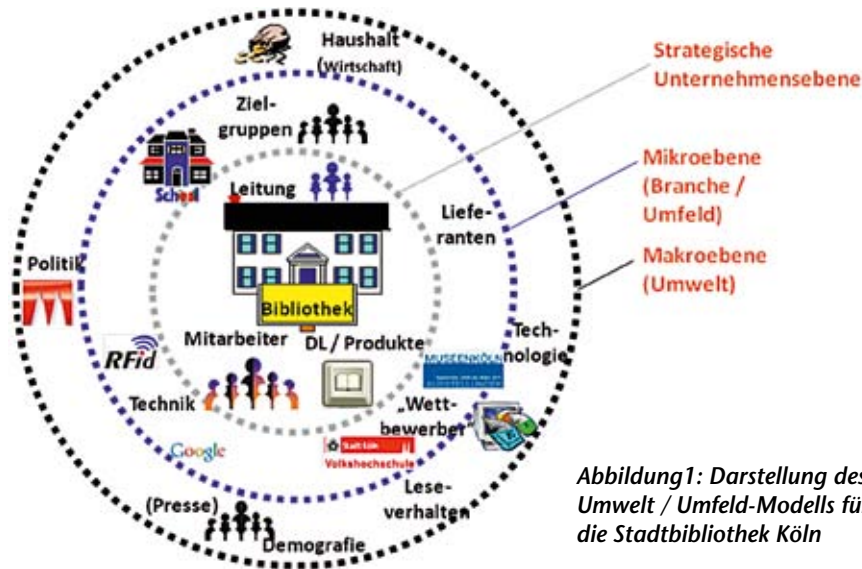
Haushalt (Wirtschaft)

Ziel-gruppen

School

Leitung

Liefe-ranten

Politik

Bibliothek

RFid

Mitarbeiter

DL / Produkte

Tech-nologie

MUSEENKÖLN

Technik

„Wett-bewerber"

Google

Volkshochschule

Lese-verhalten

(Presse)

Demografie

Strategische Unternehmensebene

Mikroebene (Branche / Umfeld)

Makroebene (Umwelt)

Abbildung1: Darstellung des Umwelt / Umfeld-Modells für die Stadtbibliothek Köln